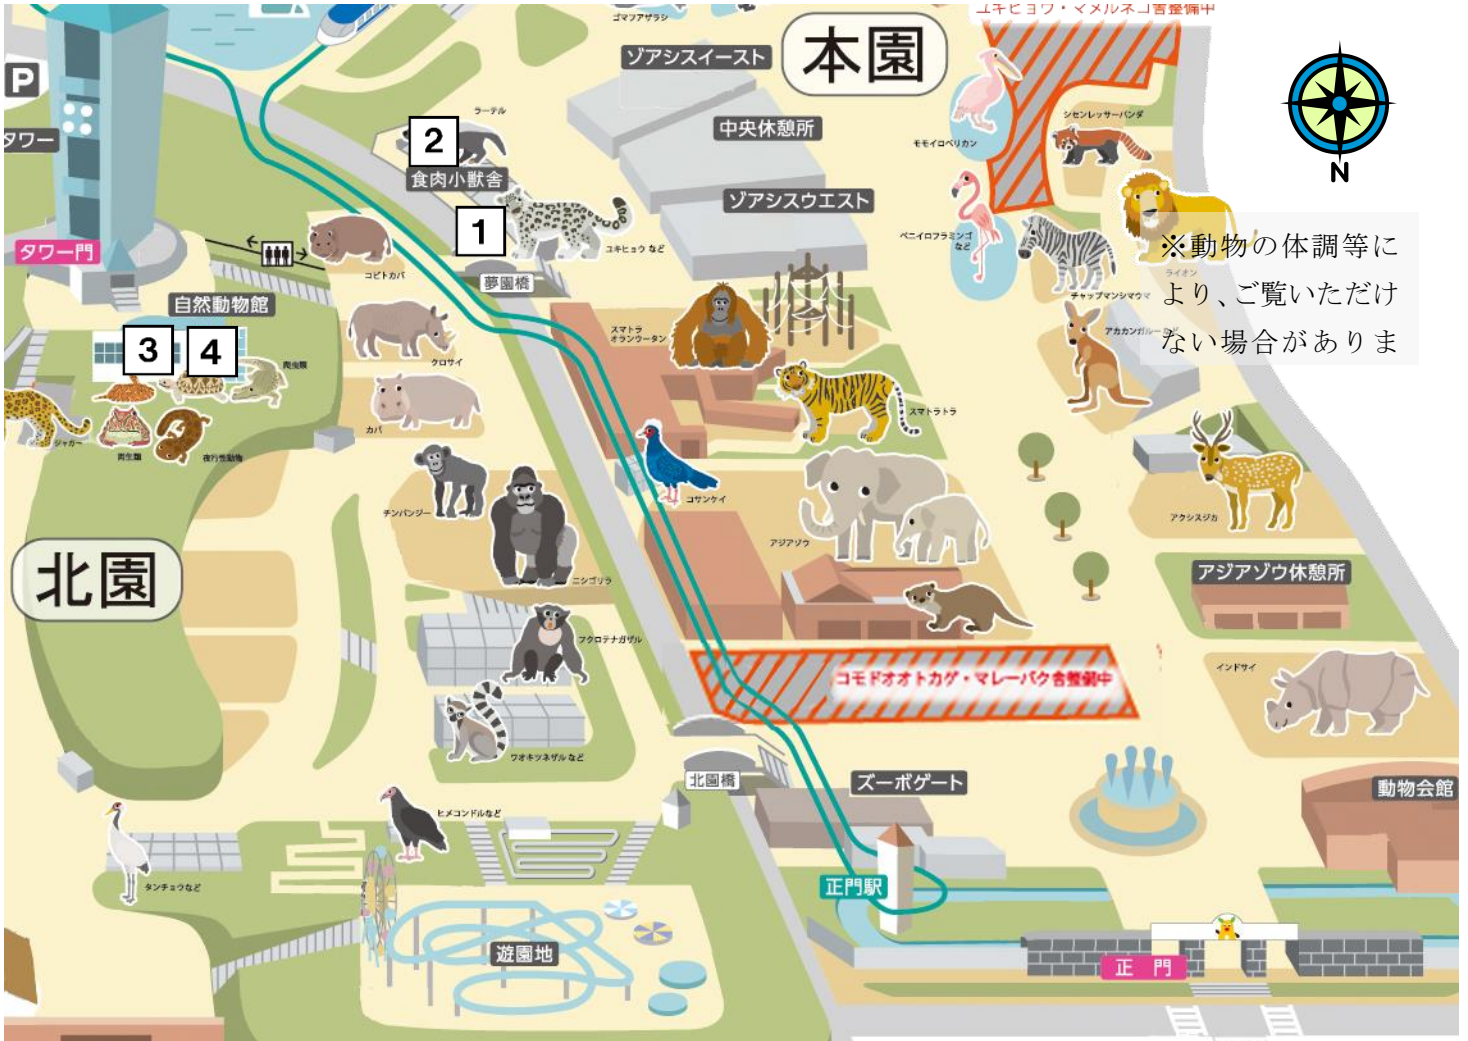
ユキヒョウ・マヌルネコ舎整備中
ゴマフアザラシ
ゾアシスイースト
本園
P
タワー
2
ラーテル
食肉小獣舎
中央休憩所
モモイロペリカン
レッサーパンダ
N
1
ゾアシスウエスト
ユキヒョウ など
ベニイロフラミンゴ など
タワー門
コビトカバ
夢園橋
※動物の体調等により、ご覧いただけない場合がありま
ライオン
チャップマンシマウマ
自然動物館
アカカンガルー
3
4
爬虫類
クロサイ
スマトラオランウータン
カバ
スマトラトラ
ジャガー
両生類
夜行性動物
コサンケイ
チンパンジー
アクシスジカ
アジアゾウ
北園
ニシゴリラ
アジアゾウ休憩所
フクロテナガザル
インドサイ
コモドオオトカゲ・マレーバク舎整備中
ワオキツネザル など
北園橋
ズーボゲート
動物会館
ヒメコンドル など
タンチョウ など
正門駅
遊園地
正 門